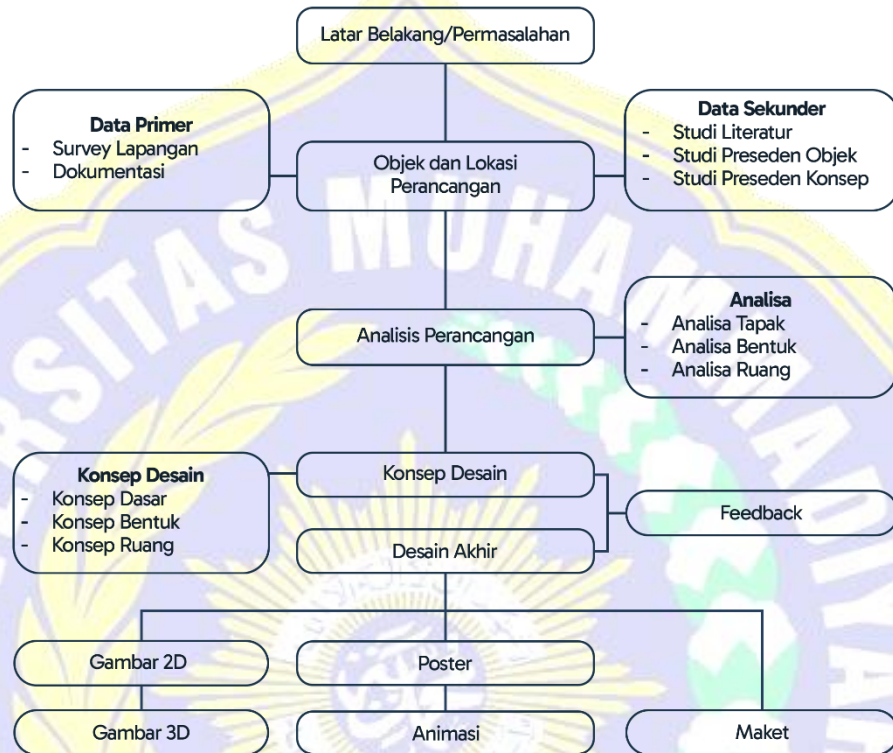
Latar Belakang/Permasalahan

Data Primer
- Survey Lapangan
- Dokumentasi

Objek dan Lokasi Perancangan

Data Sekunder
- Studi Literatur
- Studi Preseden Objek
- Studi Preseden Konsep

Analisis Perancangan

Analisa
- Analisa Tapak
- Analisa Bentuk
- Analisa Ruang

Konsep Desain
- Konsep Dasar
- Konsep Bentuk
- Konsep Ruang

Konsep Desain

Desain Akhir

Feedback

Gambar 2D

Poster

Gambar 3D

Animasi

Maket

SITAS MUHAM